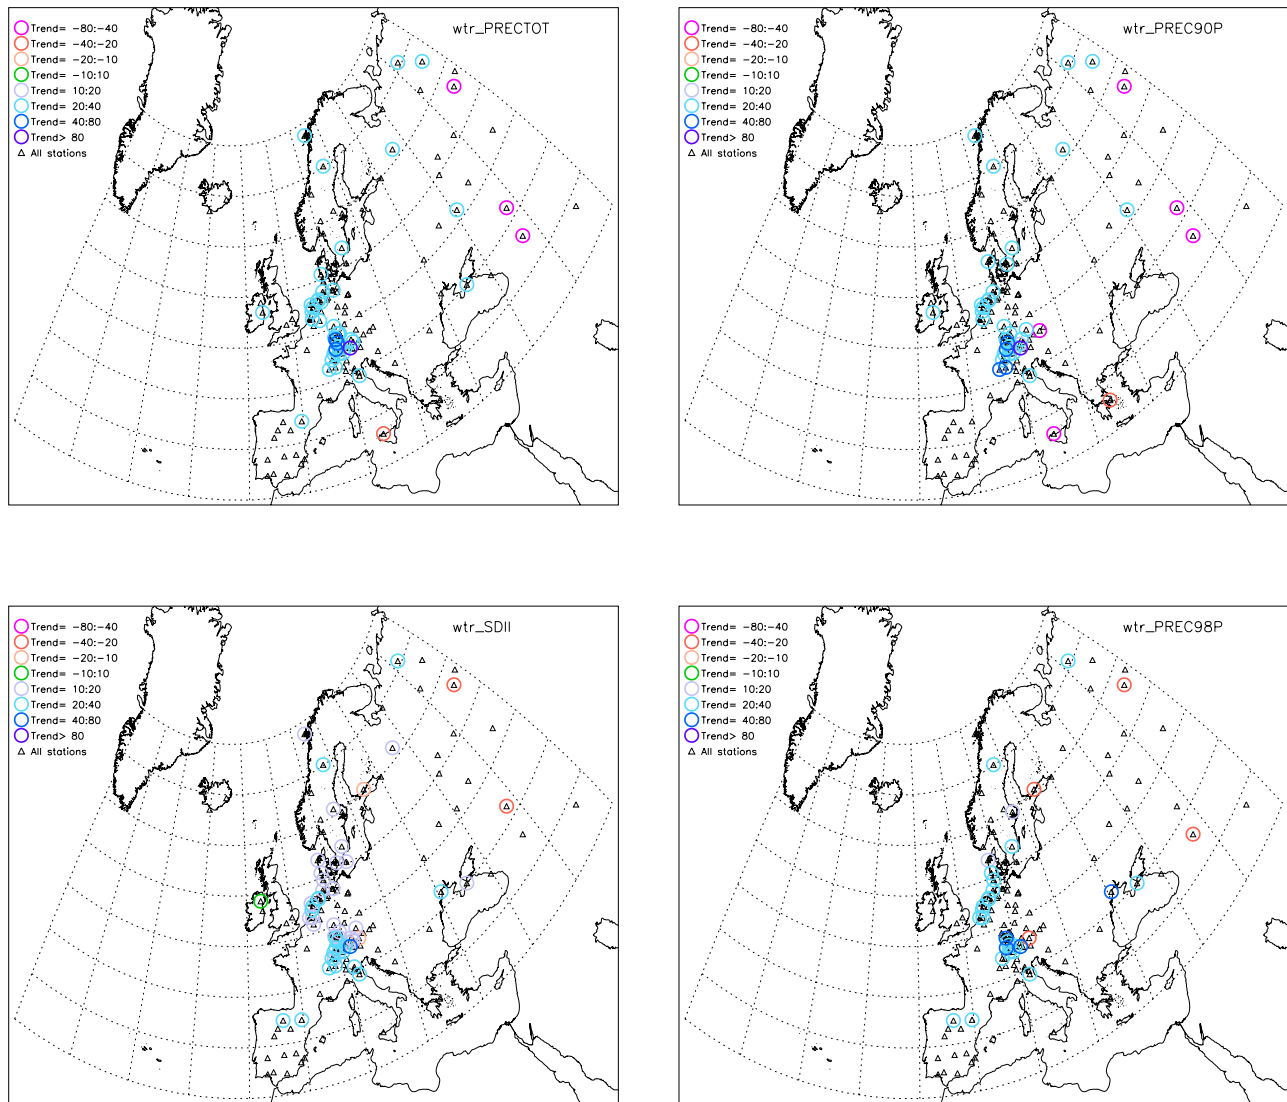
Trend= -80:-40
Trend= -40:-20
Trend= -20:-10
Trend= -10:10
Trend= 10:20
Trend= 20:40
Trend= 40:80
Trend> 80
All stations

wtr_PRECTOT

Trend= -80:-40
Trend= -40:-20
Trend= -20:-10
Trend= -10:10
Trend= 10:20
Trend= 20:40
Trend= 40:80
Trend> 80
All stations

wtr_PREC90P

Trend= -80:-40
Trend= -40:-20
Trend= -20:-10
Trend= -10:10
Trend= 10:20
Trend= 20:40
Trend= 40:80
Trend> 80
All stations

wtr_SDII

Trend= -80:-40
Trend= -40:-20
Trend= -20:-10
Trend= -10:10
Trend= 10:20
Trend= 20:40
Trend= 40:80
Trend> 80
All stations

wtr_PREC98P